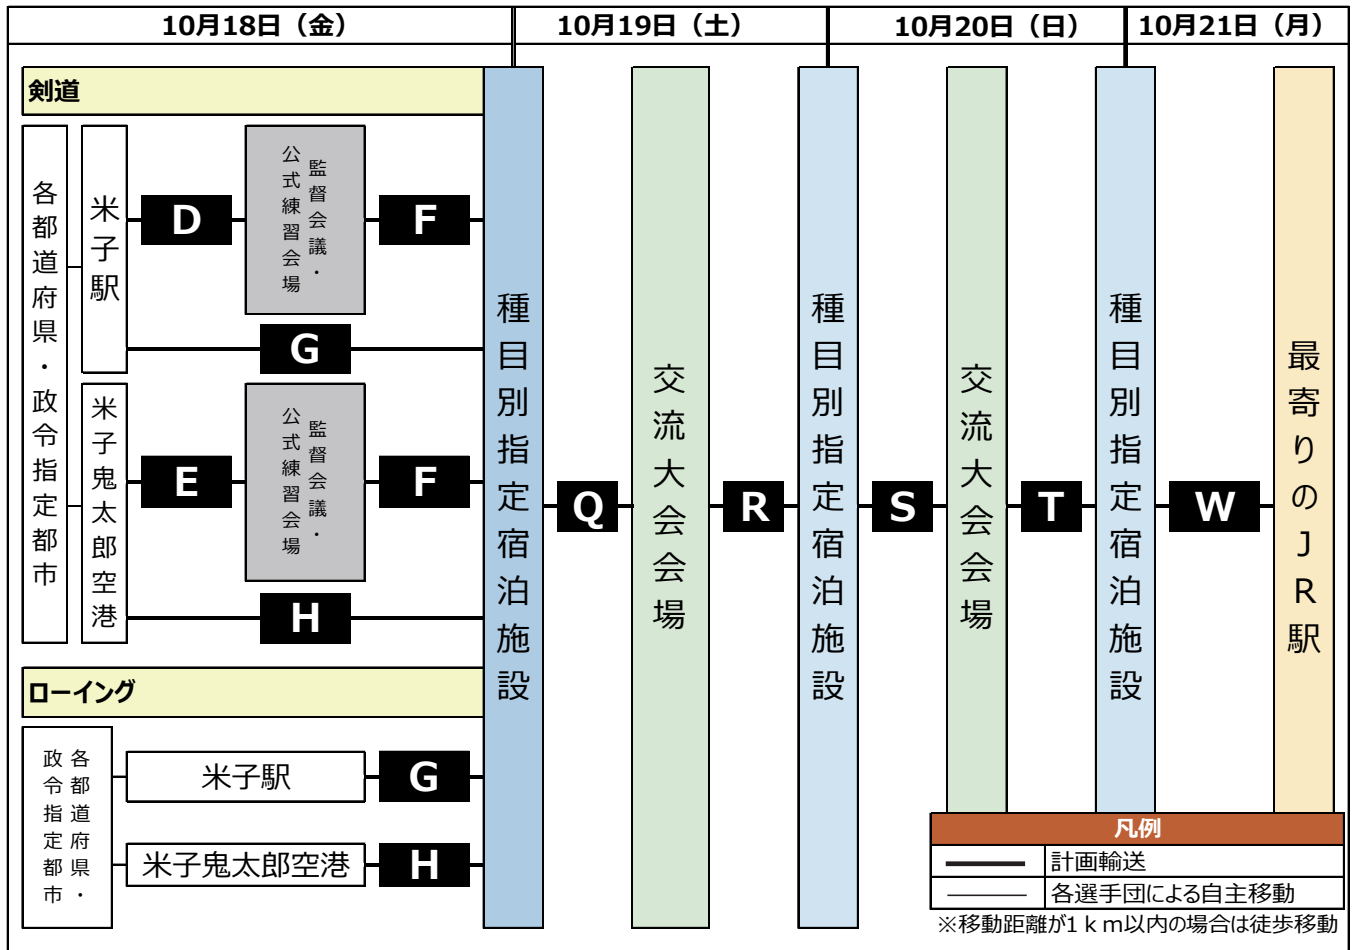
| 10月18日（金） | 10月19日（土） | 10月20日（日） | 10月21日（月） |
|---|---|---|---|

剣道

各都道府県・政令指定都市

米子駅

D

公式練習会場
監督会議・

F

G

米子鬼太郎空港

E

公式練習会場
監督会議・

F

H

ローイング

各都道府県・政令指定都市

米子駅

G

米子鬼太郎空港

H

種目別指定宿泊施設

Q

交流大会会場

R

種目別指定宿泊施設

S

交流大会会場

T

種目別指定宿泊施設

W

最寄りのＪＲ駅

凡例

| | |
|---|---|
| ━━━ | 計画輸送 |
| ――― | 各選手団による自主移動 |

※移動距離が1ｋｍ以内の場合は徒歩移動